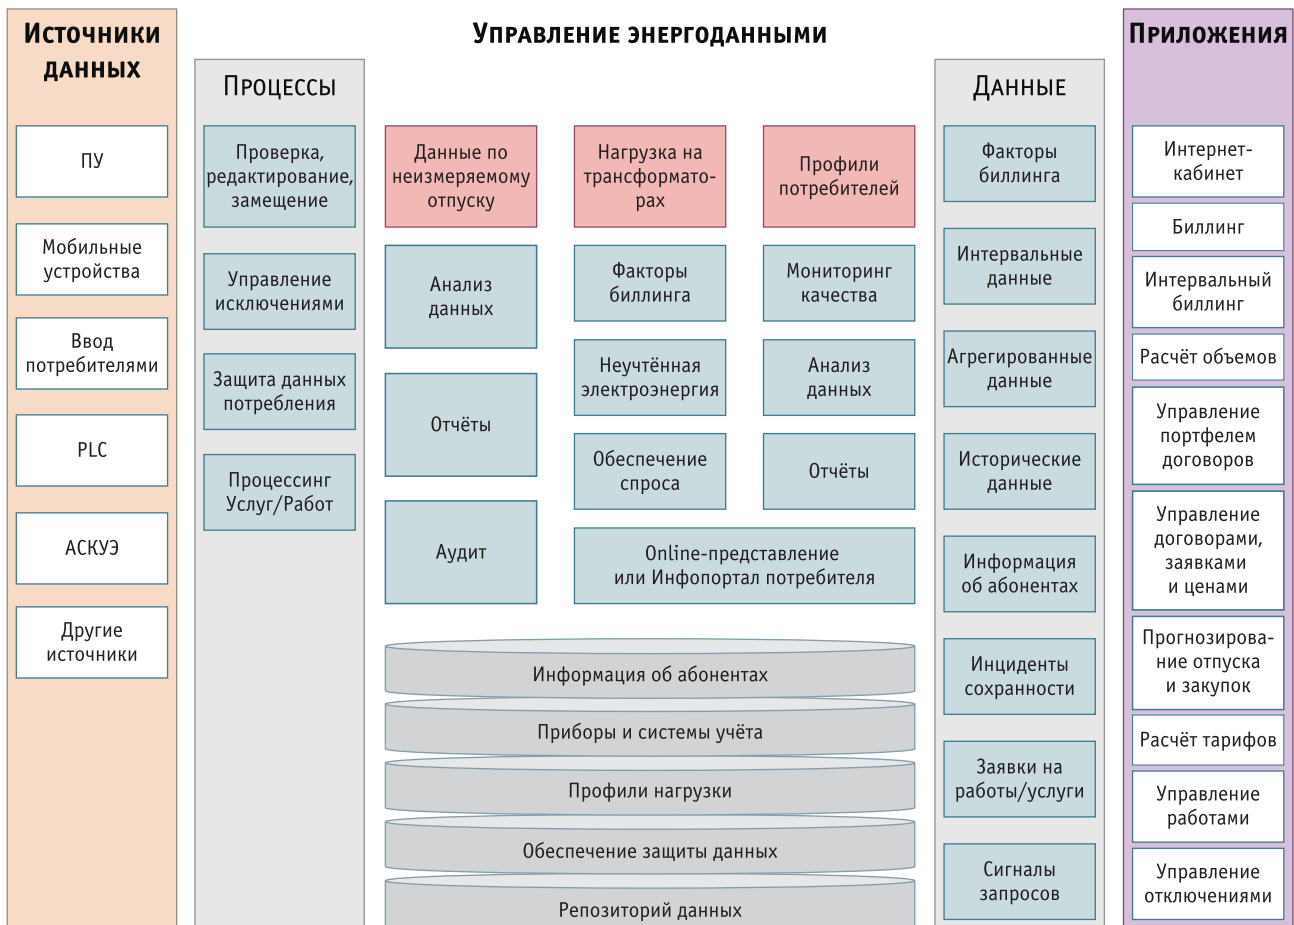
Источники данных

ПУ

Мобильные устройства

Ввод потребителями

PLC

АСКУЭ

Другие источники

Управление энергоданными

Процессы

Проверка, редактирование, замещение

Управление исключениями

Защита данных потребления

Процессинг Услуг/Работ

Данные по неизмеряемому отпуску

Нагрузка на трансформаторах

Профили потребителей

Анализ данных

Факторы биллинга

Мониторинг качества

Отчёты

Неучтённая электроэнергия

Анализ данных

Обеспечение спроса

Отчёты

Аудит

Online-представление или Инфопортал потребителя

Информация об абонентах

Приборы и системы учёта

Профили нагрузки

Обеспечение защиты данных

Репозиторий данных

Данные

Факторы биллинга

Интервальные данные

Агрегированные данные

Исторические данные

Информация об абонентах

Инциденты сохранности

Заявки на работы/услуги

Сигналы запросов

Приложения

Интернет-кабинет

Биллинг

Интервальный биллинг

Расчёт объемов

Управление портфелем договоров

Управление договорами, заявками и ценами

Прогнозирование отпуска и закупок

Расчёт тарифов

Управление работами

Управление отключениями